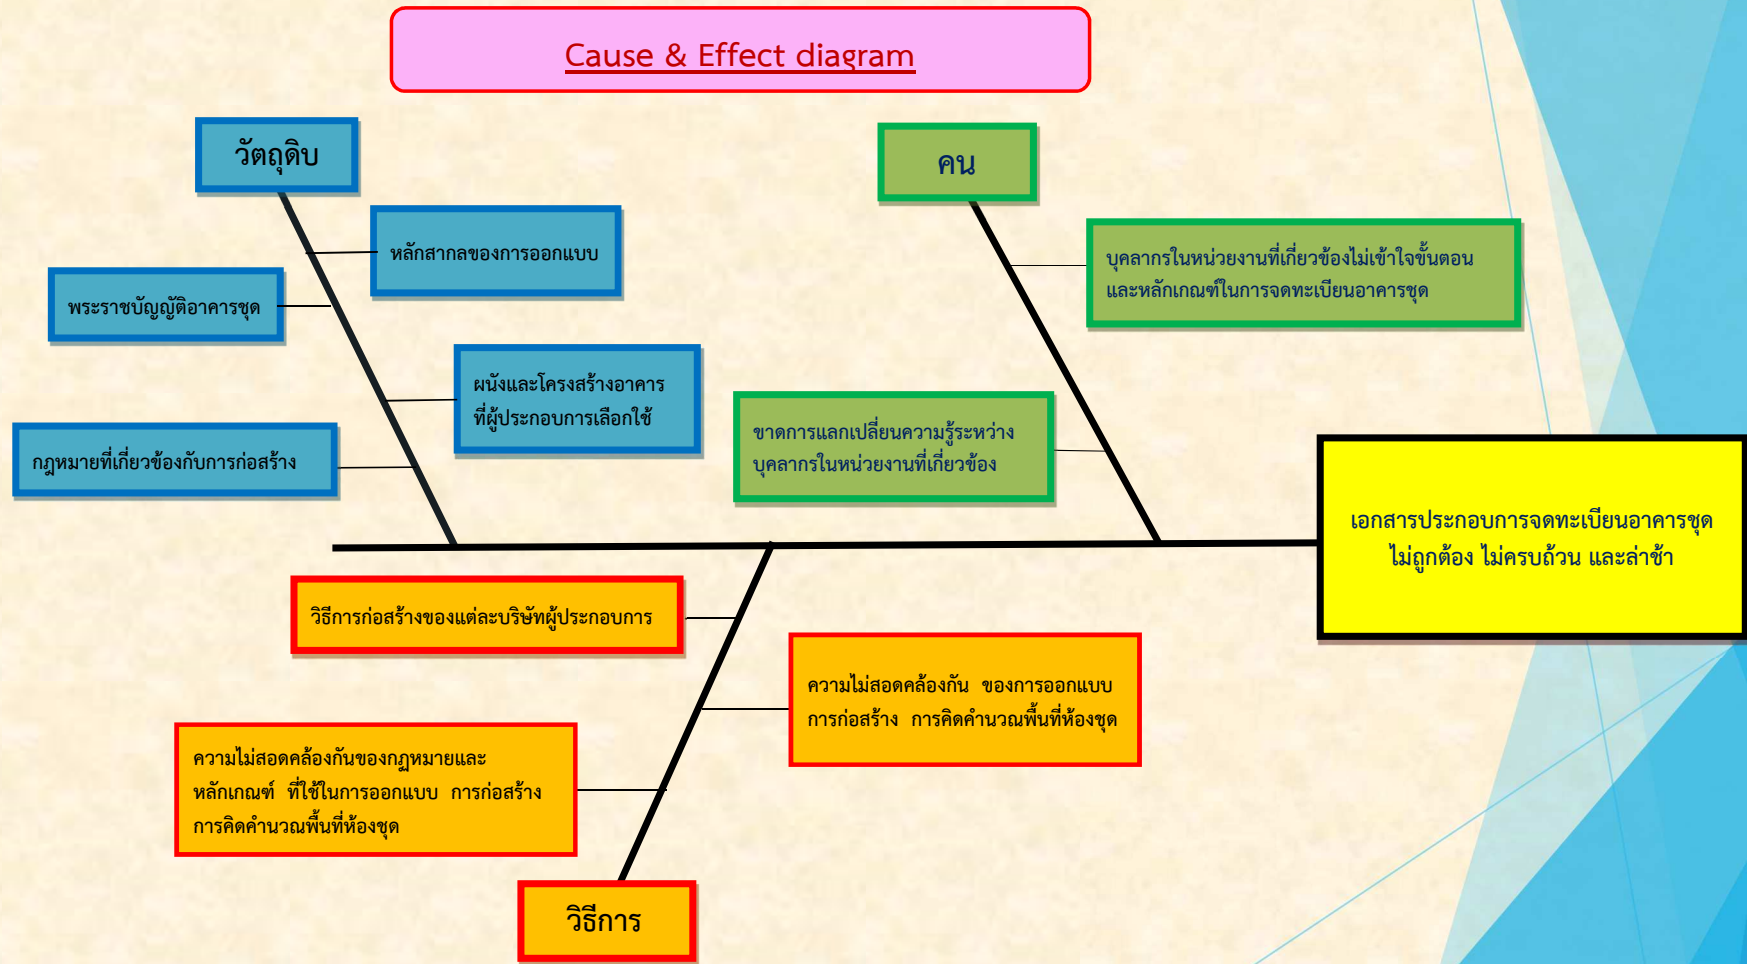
Cause & Effect diagram

วัตถุดิบ

หลักสากลของการออกแบบ

พระราชบัญญัติอาคารชุด

ผนังและโครงสร้างอาคาร ที่ผู้ประกอบการเลือกใช้

กฎหมายที่เกี่ยวข้องกับการก่อสร้าง

คน

บุคลากรในหน่วยงานที่เกี่ยวข้องไม่เข้าใจขั้นตอน และหลักเกณฑ์ในการจดทะเบียนอาคารชุด

ขาดการแลกเปลี่ยนความรู้ระหว่าง บุคลากรในหน่วยงานที่เกี่ยวข้อง

เอกสารประกอบการจดทะเบียนอาคารชุด ไม่ถูกต้อง ไม่ครบถ้วน และล่าช้า

วิธีการก่อสร้างของแต่ละบริษัทผู้ประกอบการ

ความไม่สอดคล้องกัน ของการออกแบบ การก่อสร้าง การคิดคำนวณพื้นที่ห้องชุด

ความไม่สอดคล้องกันของกฎหมายและ หลักเกณฑ์ ที่ใช้ในการออกแบบ การก่อสร้าง การคิดคำนวณพื้นที่ห้องชุด

วิธีการ